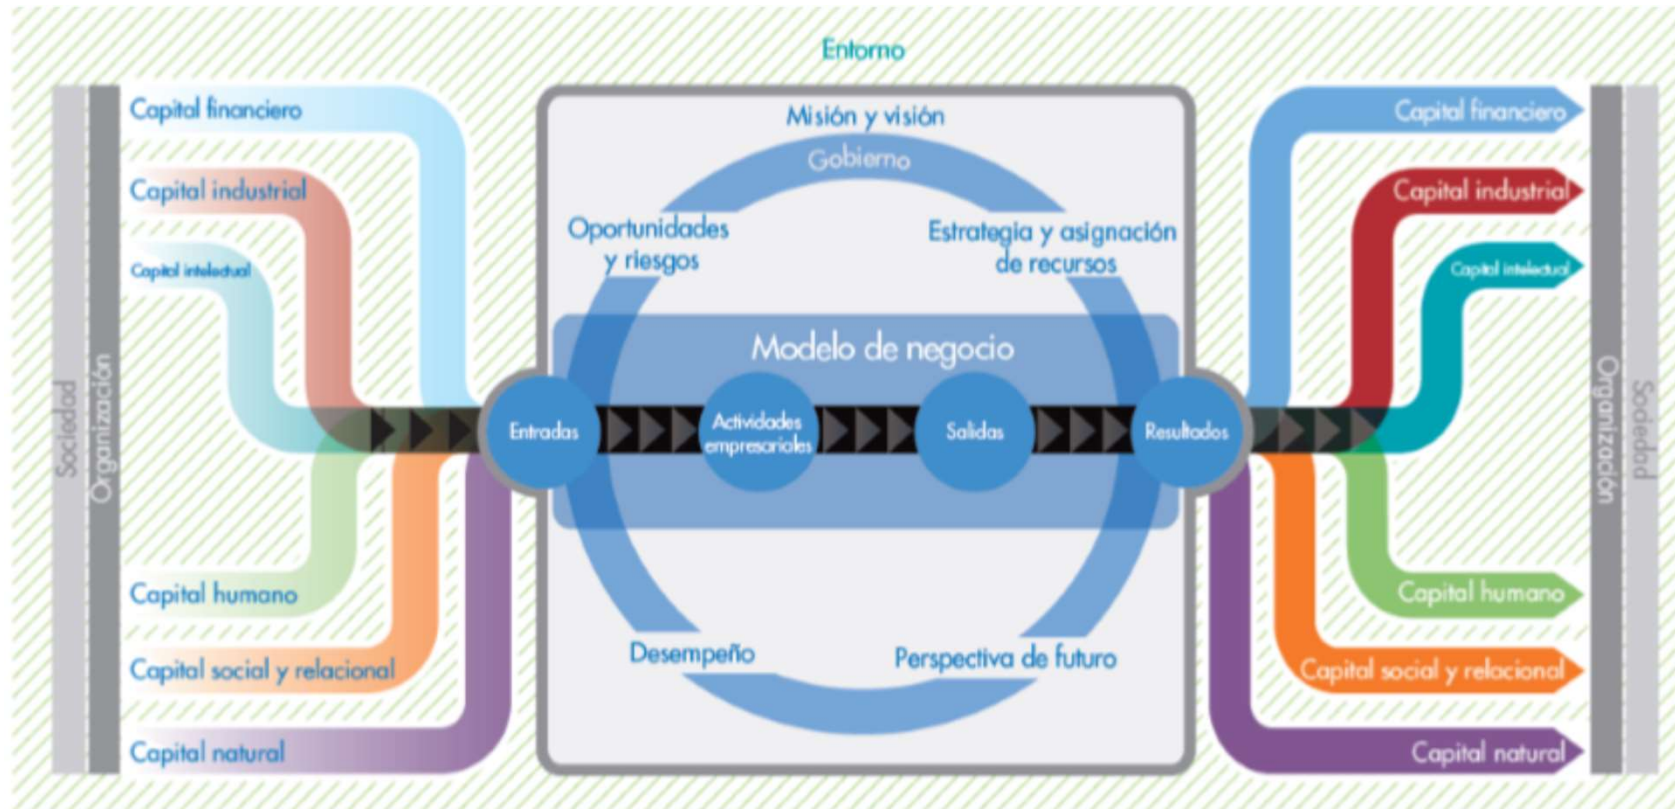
Entorno

Sociedad
Organización

Capital financiero
Capital industrial
Capital intelectual
Capital humano
Capital social y relacional
Capital natural

Misión y visión
Gobierno
Oportunidades y riesgos
Estrategia y asignación de recursos
Modelo de negocio
Entradas
Actividades empresariales
Salidas
Resultados
Desempeño
Perspectiva de futuro

Capital financiero
Capital industrial
Capital intelectual
Capital humano
Capital social y relacional
Capital natural

Organización
Sociedad